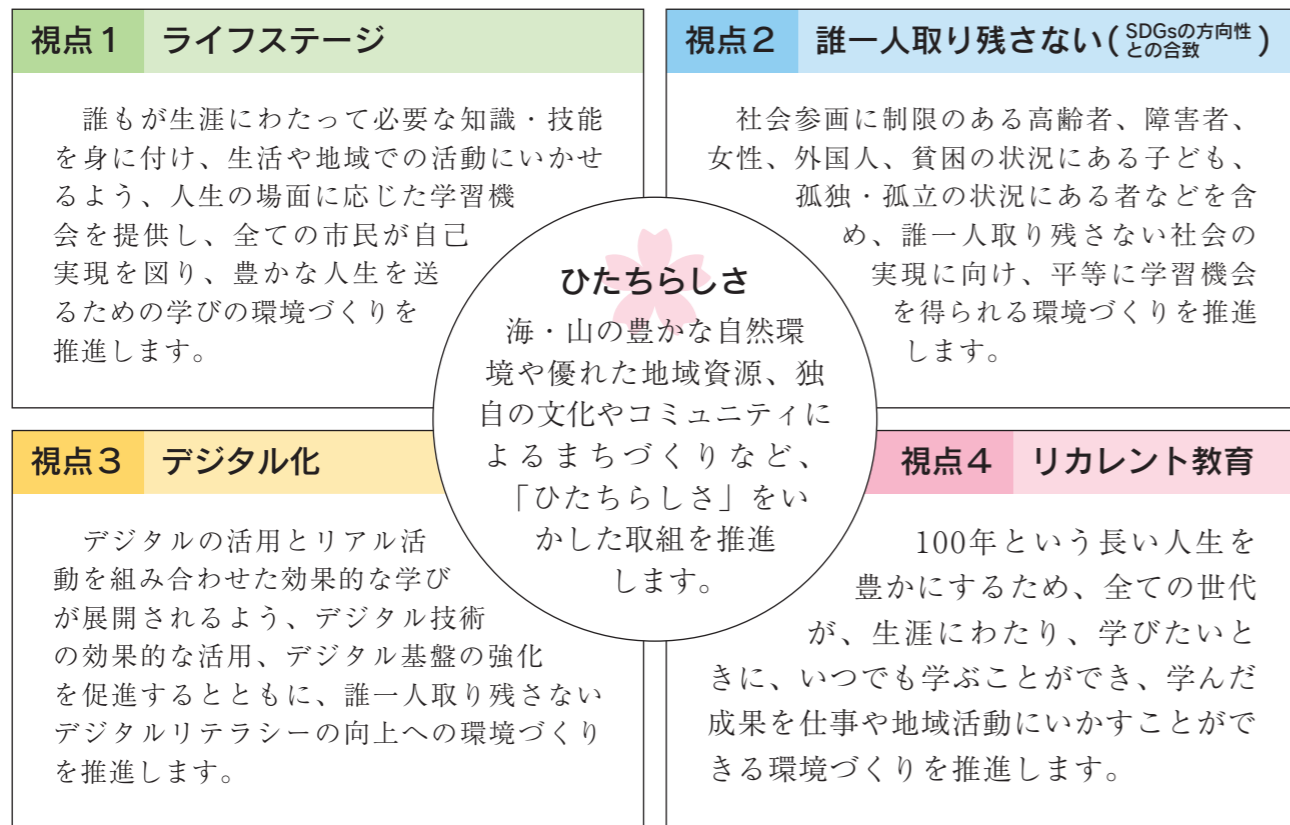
視点１　ライフステージ

誰もが生涯にわたって必要な知識・技能を身に付け、生活や地域での活動にいかせるよう、人生の場面に応じた学習機会を提供し、全ての市民が自己実現を図り、豊かな人生を送るための学びの環境づくりを推進します。

視点２　誰一人取り残さない（SDGsの方向性との合致）

社会参画に制限のある高齢者、障害者、女性、外国人、貧困の状況にある子ども、孤独・孤立の状況にある者などを含め、誰一人取り残さない社会の実現に向け、平等に学習機会を得られる環境づくりを推進します。

ひたちらしさ

海・山の豊かな自然環境や優れた地域資源、独自の文化やコミュニティによるまちづくりなど、「ひたちらしさ」をいかした取組を推進します。

視点３　デジタル化

デジタルの活用とリアル活動を組み合わせた効果的な学びが展開されるよう、デジタル技術の効果的な活用、デジタル基盤の強化を促進するとともに、誰一人取り残さないデジタルリテラシーの向上への環境づくりを推進します。

視点４　リカレント教育

100年という長い人生を豊かにするため、全ての世代が、生涯にわたり、学びたいときに、いつでも学ぶことができ、学んだ成果を仕事や地域活動にいかすことができる環境づくりを推進します。